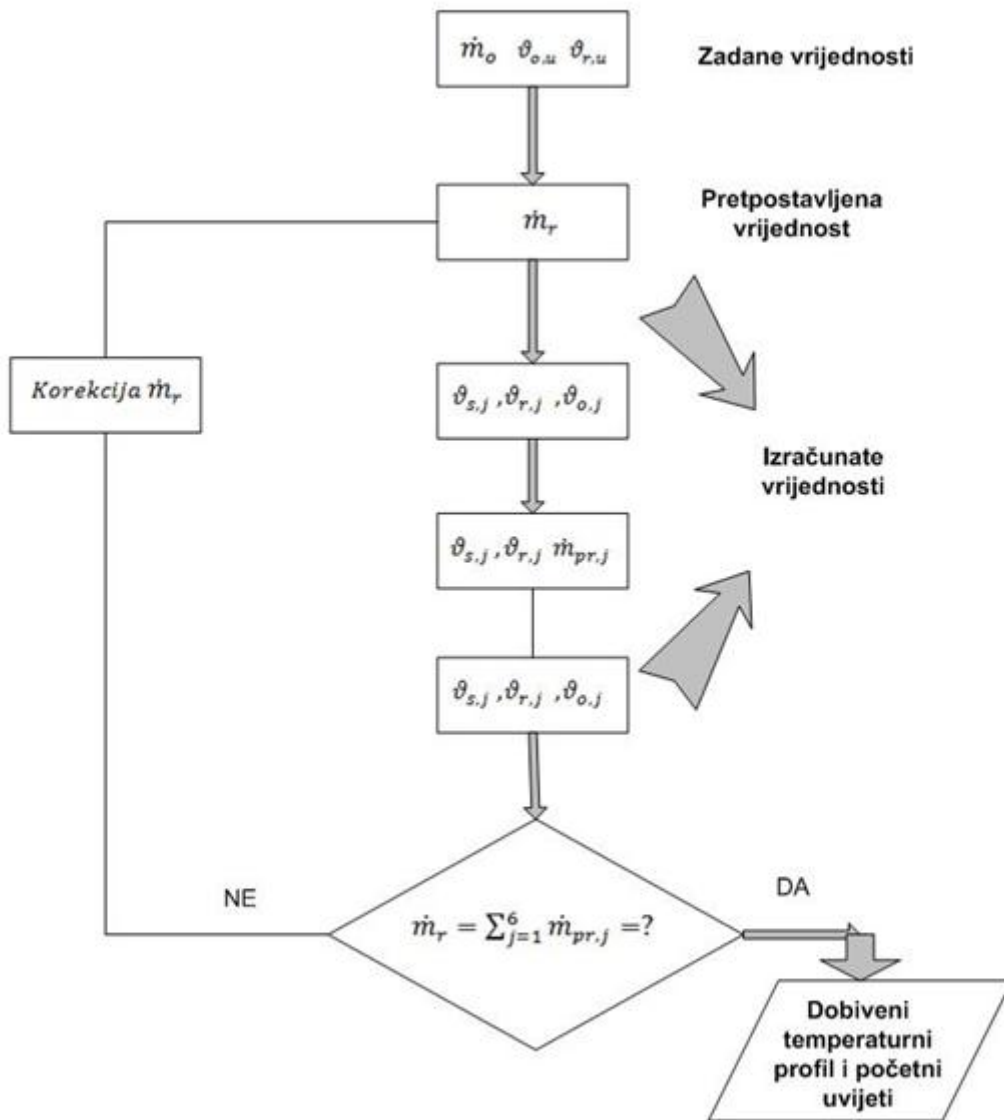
$\dot{m}_o$ $\vartheta_{o,u}$ $\vartheta_{r,u}$

Zadane vrijednosti

$\dot{m}_r$

Pretpostavljena vrijednost

Korekcija $\dot{m}_r$

$\vartheta_{s,j}$ ,$\vartheta_{r,j}$ ,$\vartheta_{o,j}$

Izračunate vrijednosti

$\vartheta_{s,j}$ ,$\vartheta_{r,j}$ $\dot{m}_{pr,j}$

$\vartheta_{s,j}$ ,$\vartheta_{r,j}$ ,$\vartheta_{o,j}$

NE

$\dot{m}_r = \sum_{j=1}^{6} \dot{m}_{pr,j}$ =?

DA

Dobiveni temperaturni profil i početni uvijeti